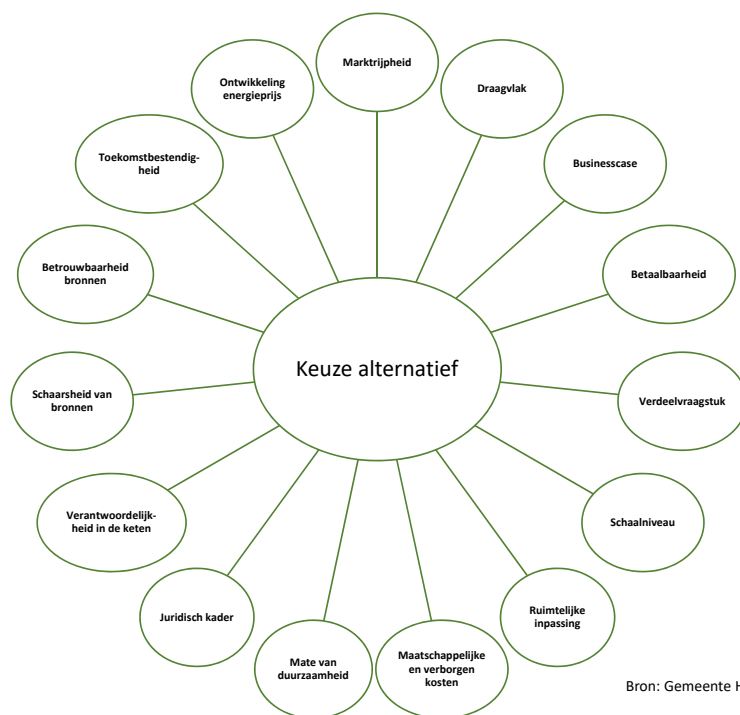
Marktrijpheid

Draagvlak

Businesscase

Betaalbaarheid

Verdeelvraagstuk

Schaalniveau

Ruimtelijke inpassing

Maatschappelijke en verborgen kosten

Mate van duurzaamheid

Juridisch kader

Verantwoordelijkheid in de keten

Schaarsheid van bronnen

Betrouwbaarheid bronnen

Toekomstbestendigheid

Ontwikkeling energieprijs

Keuze alternatief

Bron: Gemeente H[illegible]